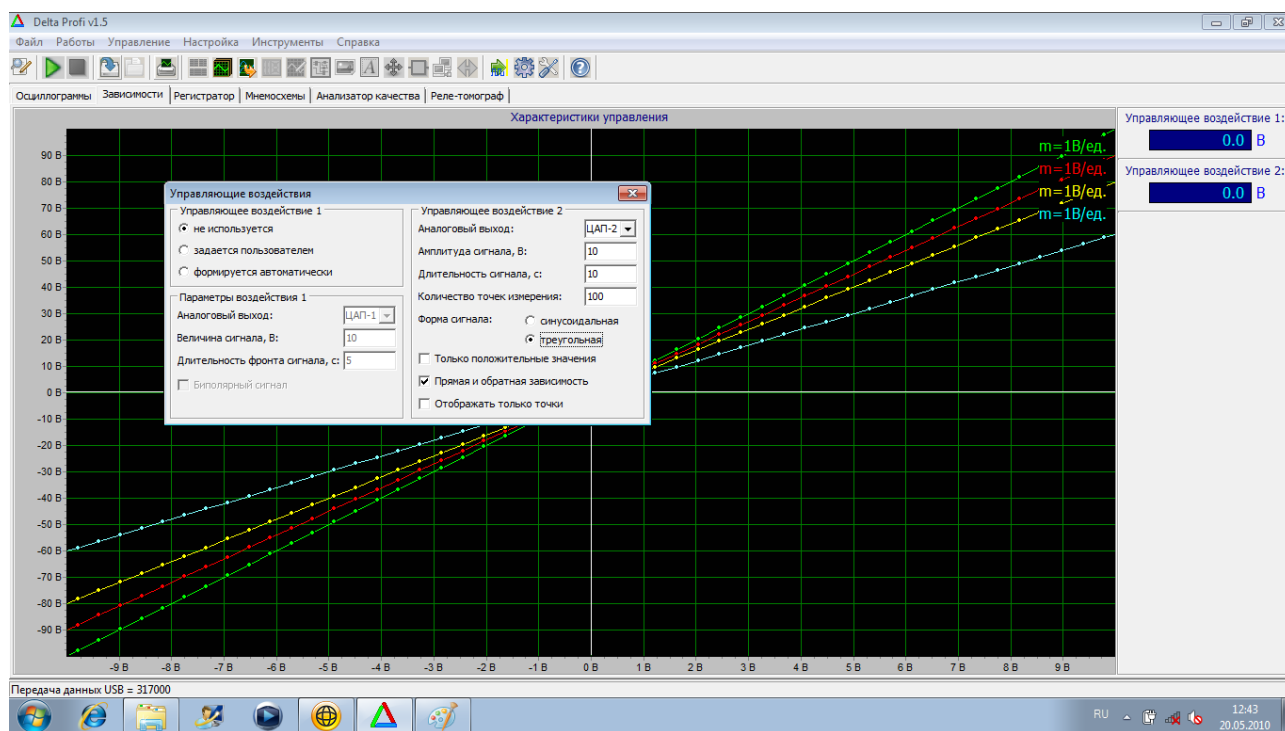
Delta Profi v1.5

Файл Работы Управление Настройка Инструменты Справка

Осциллограммы Зависимости Регистратор Мнемосхемы Анализатор качества Реле-томограф

Характеристики управления

Управляющее воздействие 1:
0.0 В
Управляющее воздействие 2:
0.0 В

m=1В/ед.
m=1В/ед.
m=1В/ед.
m=1В/ед.

90 В
80 В
70 В
60 В
50 В
40 В
30 В
20 В
10 В
0 В
-10 В
-20 В
-30 В
-40 В
-50 В
-60 В
-70 В
-80 В
-90 В

-9 В -8 В -7 В -6 В -5 В -4 В -3 В -2 В -1 В 0 В 1 В 2 В 3 В 4 В 5 В 6 В 7 В 8 В 9 В

Управляющие воздействия

Управляющее воздействие 1
не используется
задается пользователем
формируется автоматически

Параметры воздействия 1
Аналоговый выход: ЦАП-1
Величина сигнала, В: 10
Длительность фронта сигнала, с: 5
Биполярный сигнал

Управляющее воздействие 2
Аналоговый выход: ЦАП-2
Амплитуда сигнала, В: 10
Длительность сигнала, с: 10
Количество точек измерения: 100
Форма сигнала: синусоидальная
треугольная
Только положительные значения
Прямая и обратная зависимость
Отображать только точки

Передача данных USB = 317000

RU 12:43 20.05.2010